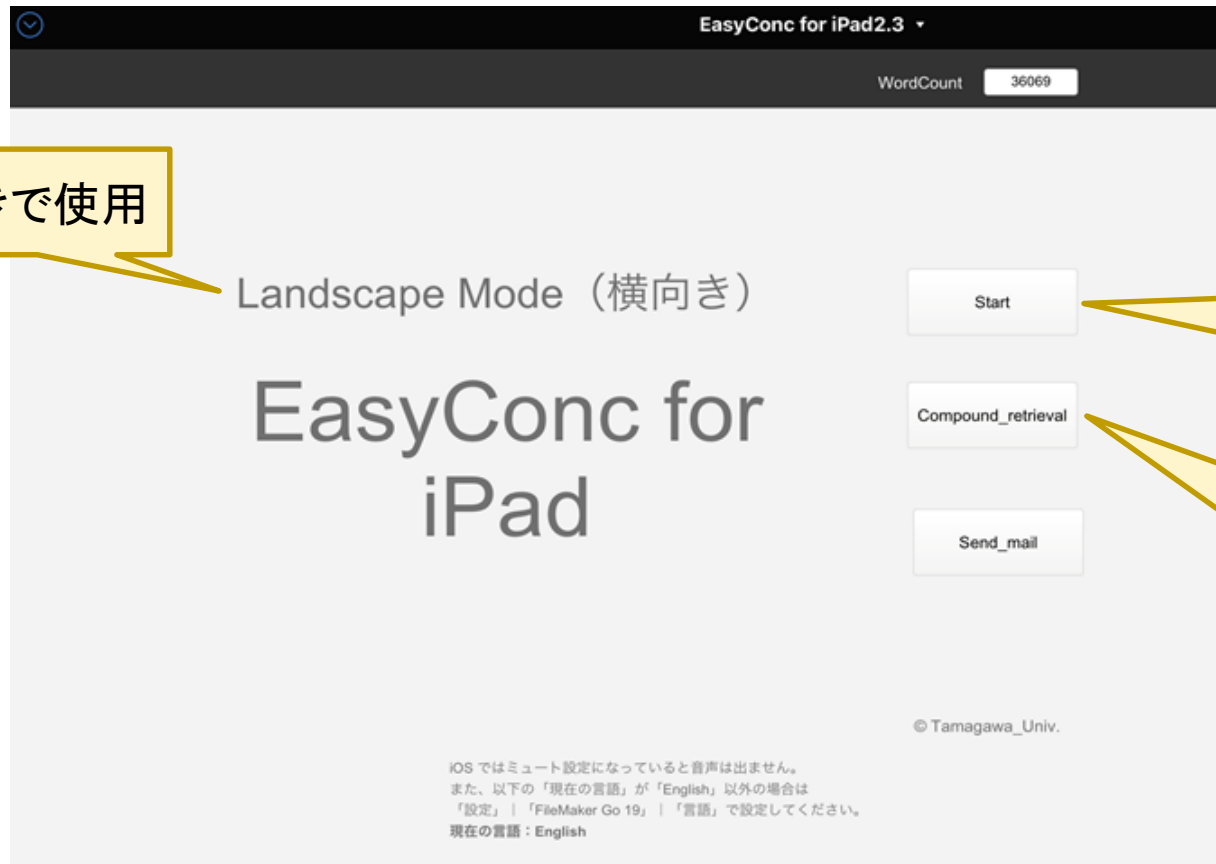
EasyConc for iPad2.3

WordCount 36069

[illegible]で使用

Landscape Mode（横向き）

EasyConc for iPad

Start

Compound_retrieval

Send_mail

© Tamagawa_Univ.

iOS ではミュート設定になっていると音声は出ません。
また、以下の「現在の言語」が「English」以外の場合は
「設定」｜「FileMaker Go 19」｜「言語」で設定してください。
現在の言語：English